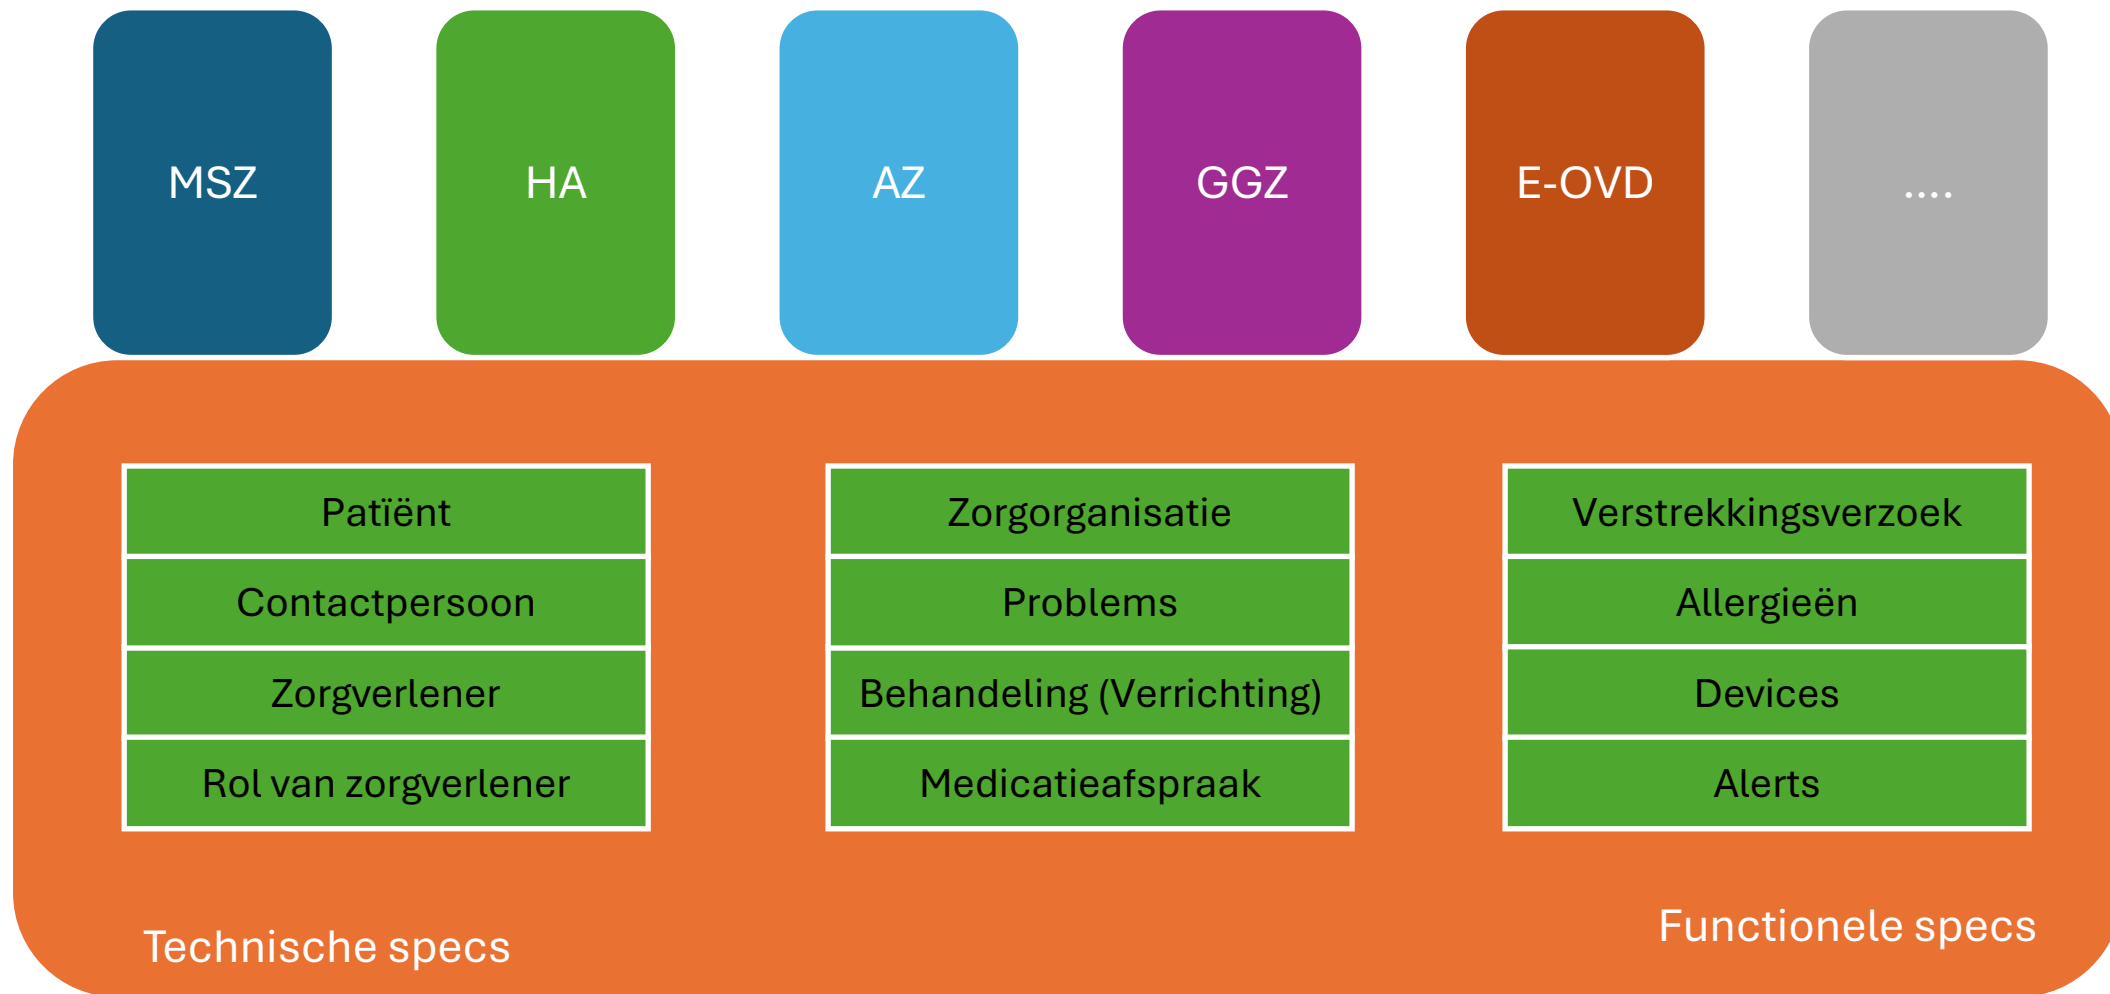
MSZ

HA

AZ

GGZ

E-OVD

....

Patiënt

Contactpersoon

Zorgverlener

Rol van zorgverlener

Zorgorganisatie

Problems

Behandeling (Verrichting)

Medicatieafspraak

Verstrekkingsverzoek

Allergieën

Devices

Alerts

Technische specs

Functionele specs